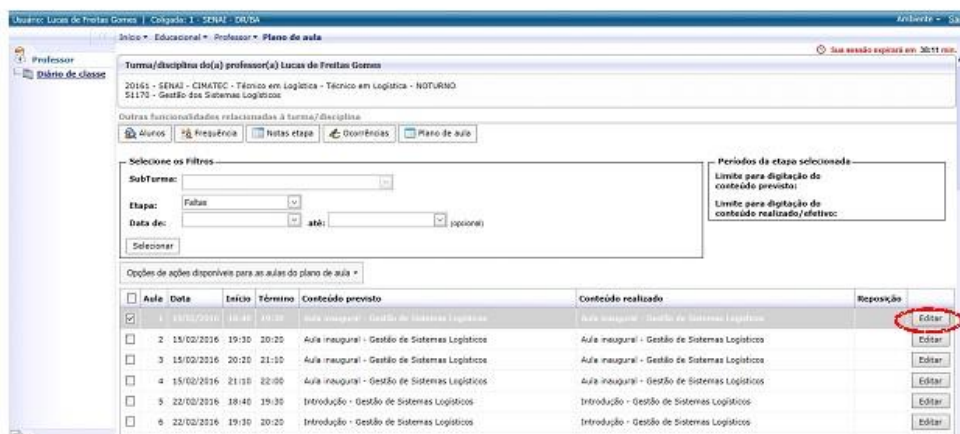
Usuário: Lucas de Freitas Gomes | Coligada: 1 - SENAI - DR/BA

Ambiente - Sa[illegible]

Início ▾ Educacional ▾ Professor ▾ Plano de aula

Sua sessão expirará em 30:11 min.

Professor

Diário de classe

Turma/disciplina do(a) professor(a) Lucas de Freitas Gomes

20161 - SENAI - CIMATEC - Técnico em Logística - Técnico em Logística - NOTURNO
51170 - Gestão dos Sistemas Logísticos

Outras funcionalidades relacionadas à turma/disciplina

Alunos | Frequência | Notas etapa | Ocorrências | Plano de aula

Selecione os Filtros

SubTurma:

Etapa: Faltas

Data de: até: (opcional)

Selecionar

Períodos da etapa selecionada

Limite para digitação do conteúdo previsto:

Limite para digitação do conteúdo realizado/efetivo:

Opções de ações disponíveis para as aulas do plano de aula ▾

| | Aula | Data | Início | Término | Conteúdo previsto | Conteúdo realizado | Reposição | |
|---|---|---|---|---|---|---|---|---|
| ☑ | 1 | 15/02/2016 | 18:40 | 19:30 | Aula inaugural - Gestão de Sistemas Logísticos | Aula inaugural - Gestão de Sistemas Logísticos | | Editar |
| ☐ | 2 | 15/02/2016 | 19:30 | 20:20 | Aula inaugural - Gestão de Sistemas Logísticos | Aula inaugural - Gestão de Sistemas Logísticos | | Editar |
| ☐ | 3 | 15/02/2016 | 20:20 | 21:10 | Aula inaugural - Gestão de Sistemas Logísticos | Aula inaugural - Gestão de Sistemas Logísticos | | Editar |
| ☐ | 4 | 15/02/2016 | 21:10 | 22:00 | Aula inaugural - Gestão de Sistemas Logísticos | Aula inaugural - Gestão de Sistemas Logísticos | | Editar |
| ☐ | 5 | 22/02/2016 | 18:40 | 19:30 | Introdução - Gestão de Sistemas Logísticos | Introdução - Gestão de Sistemas Logísticos | | Editar |
| ☐ | 6 | 22/02/2016 | 19:30 | 20:20 | Introdução - Gestão de Sistemas Logísticos | Introdução - Gestão de Sistemas Logísticos | | Editar |